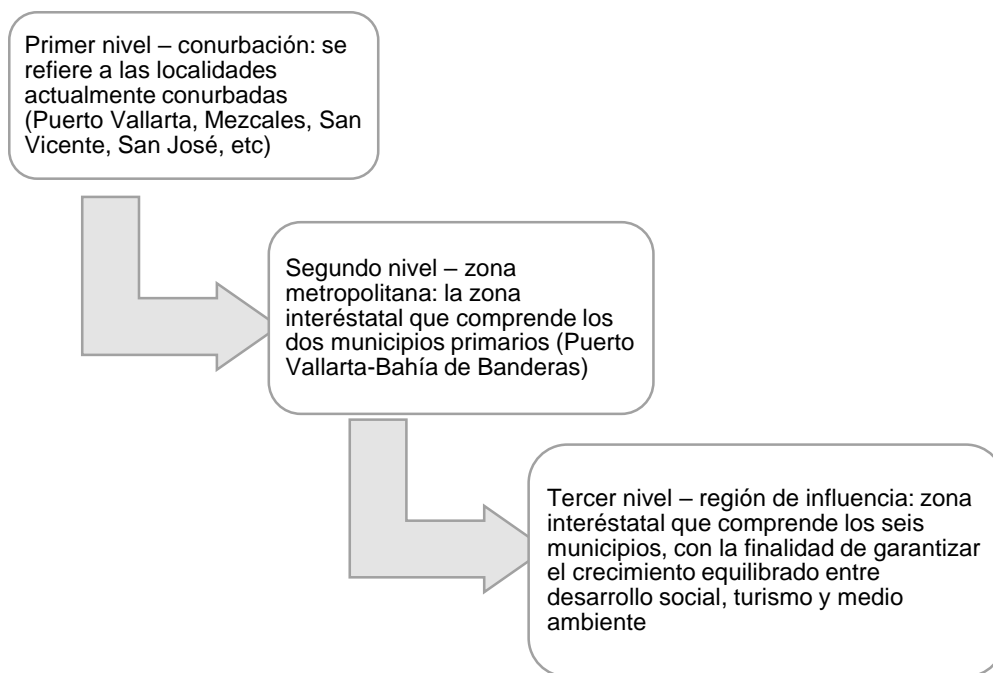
Primer nivel – conurbación: se refiere a las localidades actualmente conurbadas (Puerto Vallarta, Mezcales, San Vicente, San José, etc)

Segundo nivel – zona metropolitana: la zona interéstatal que comprende los dos municipios primarios (Puerto Vallarta-Bahía de Banderas)

Tercer nivel – región de influencia: zona interéstatal que comprende los seis municipios, con la finalidad de garantizar el crecimiento equilibrado entre desarrollo social, turismo y medio ambiente